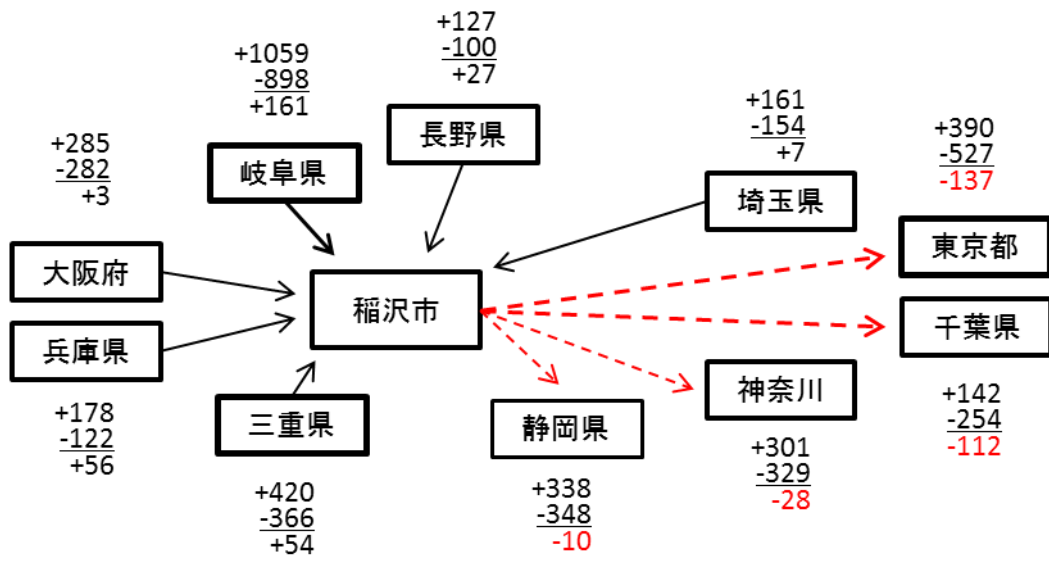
+127
-100
+27

+1059
-898
+161

長野県

+285
-282
+3

岐阜県

+161
-154
+7

+390
-527
-137

埼玉県

東京都

大阪府

稲沢市

千葉県

兵庫県

神奈川

三重県

静岡県

+178
-122
+56

+142
-254
-112

+301
-329
-28

+338
-348
-10

+420
-366
+54